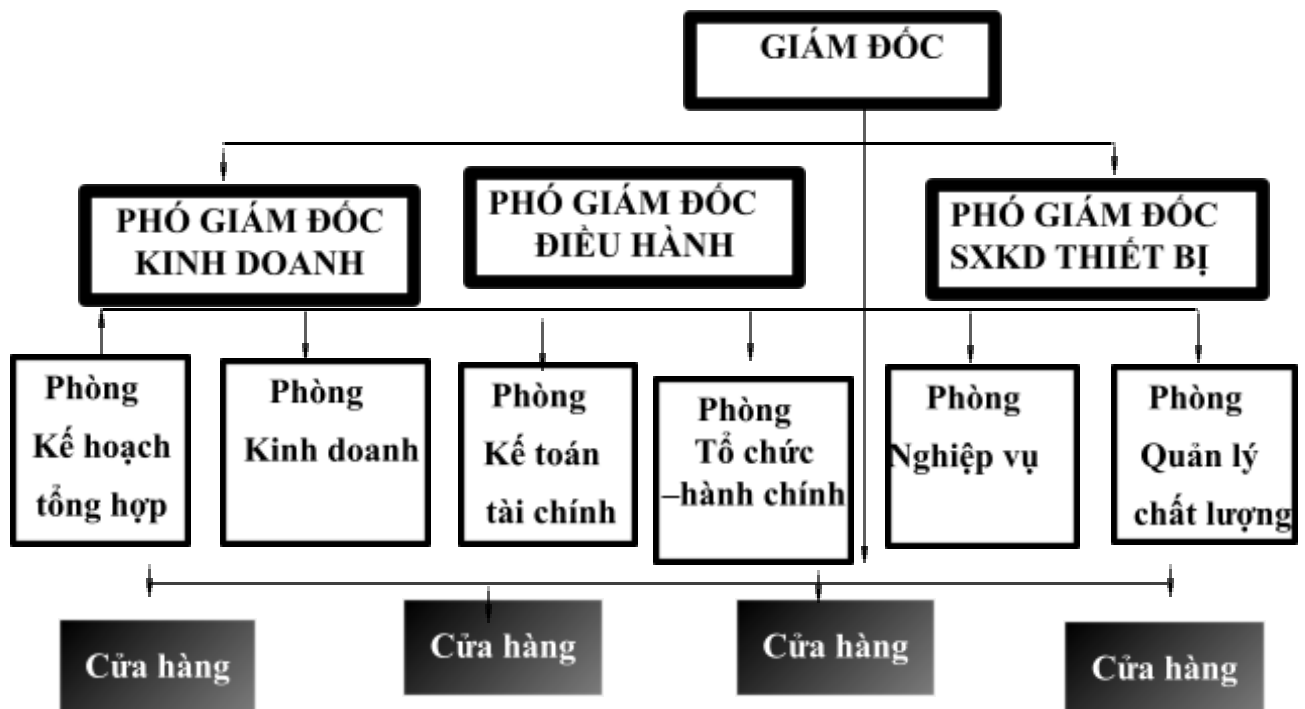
GIÁM ĐỐC

PHÓ GIÁM ĐỐC KINH DOANH

PHÓ GIÁM ĐỐC ĐIỀU HÀNH

PHÓ GIÁM ĐỐC SXKD THIẾT BỊ

Phòng Kế hoạch tổng hợp

Phòng Kinh doanh

Phòng Kế toán tài chính

Phòng Tổ chức –hành chính

Phòng Nghiệp vụ

Phòng Quản lý chất lượng

Cửa hàng

Cửa hàng

Cửa hàng

Cửa hàng